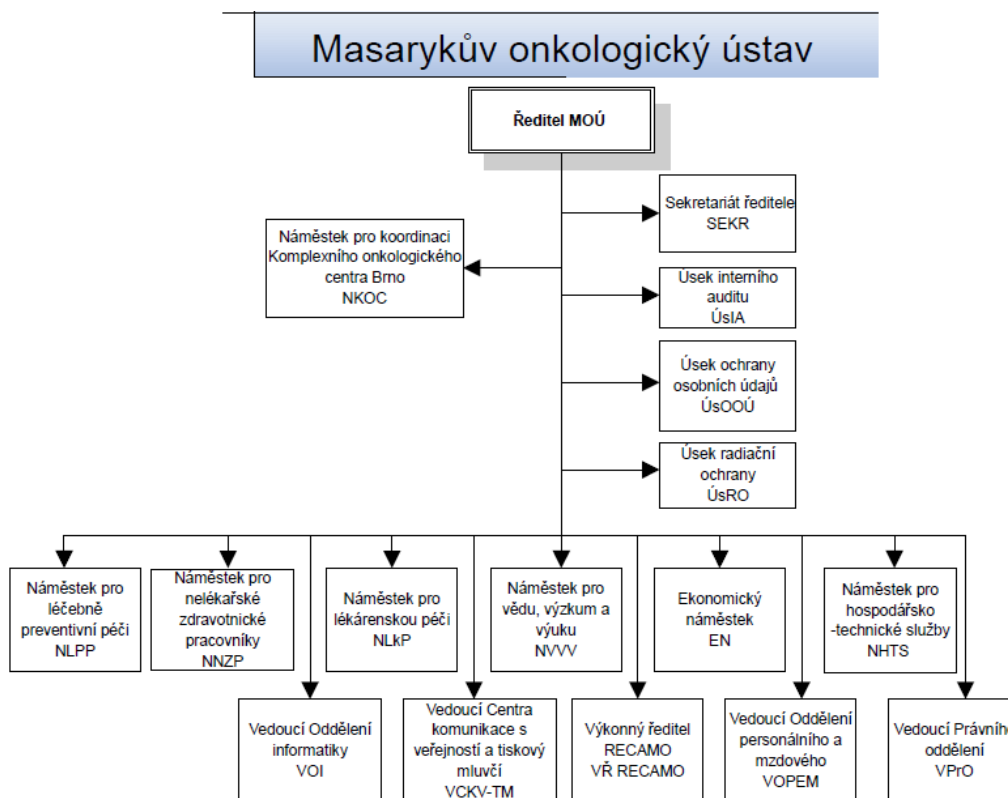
Masarykův onkologický ústav

Ředitel MOÚ

Sekretariát ředitele
SEKR

Náměstek pro koordinaci Komplexního onkologického centra Brno
NKOC

Úsek interního auditu
ÚsIA

Úsek ochrany osobních údajů
ÚsOOÚ

Úsek radiační ochrany
ÚsRO

Náměstek pro léčebně preventivní péči
NLPP

Náměstek pro nelékařské zdravotnické pracovníky
NNZP

Náměstek pro lékárenskou péči
NLkP

Náměstek pro vědu, výzkum a výuku
NVVV

Ekonomický náměstek
EN

Náměstek pro hospodářsko -technické služby
NHTS

Vedoucí Oddělení informatiky
VOI

Vedoucí Centra komunikace s veřejností a tiskový mluvčí
VCKV-TM

Výkonný ředitel RECAMO
VŘ RECAMO

Vedoucí Oddělení personálního a mzdového
VOPEM

Vedoucí Právního oddělení
VPrO